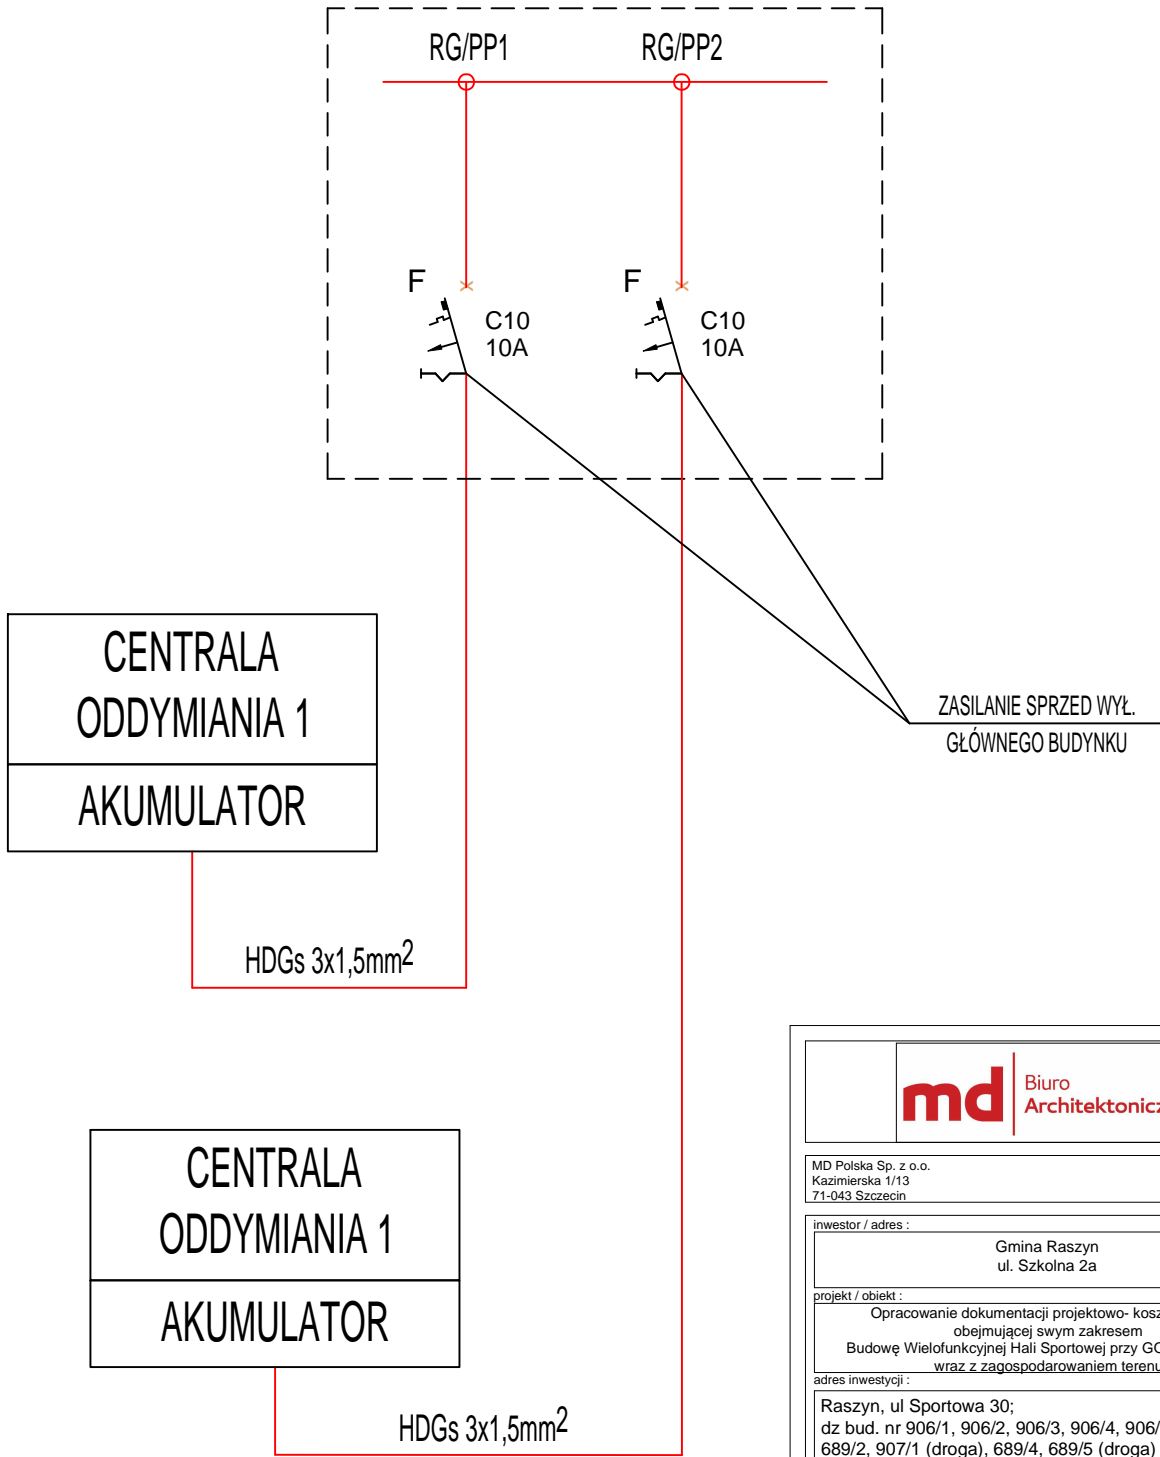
RG/PP1
RG/PP2

F
C10
10A

F
C10
10A

CENTRALA
ODDYMIANIA 1

AKUMULATOR

ZASILANIE SPRZED WYŁ.
GŁÓWNEGO BUDYNKU

HDGs 3x1,5mm$^2$

CENTRALA
ODDYMIANIA 1

AKUMULATOR

HDGs 3x1,5mm$^2$

md Biuro Architektonic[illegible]

MD Polska Sp. z o.o.
Kazimierska 1/13
71-043 Szczecin

inwestor / adres :
Gmina Raszyn
ul. Szkolna 2a

projekt / obiekt :
Opracowanie dokumentacji projektowo- kos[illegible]
obejmującej swym zakresem
Budowę Wielofunkcyjnej Hali Sportowej przy G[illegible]
wraz z zagospodarowaniem teren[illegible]

adres inwestycji :
Raszyn, ul Sportowa 30;
dz bud. nr 906/1, 906/2, 906/3, 906/4, 906/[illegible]
689/2, 907/1 (droga), 689/4, 689/5 (droga)